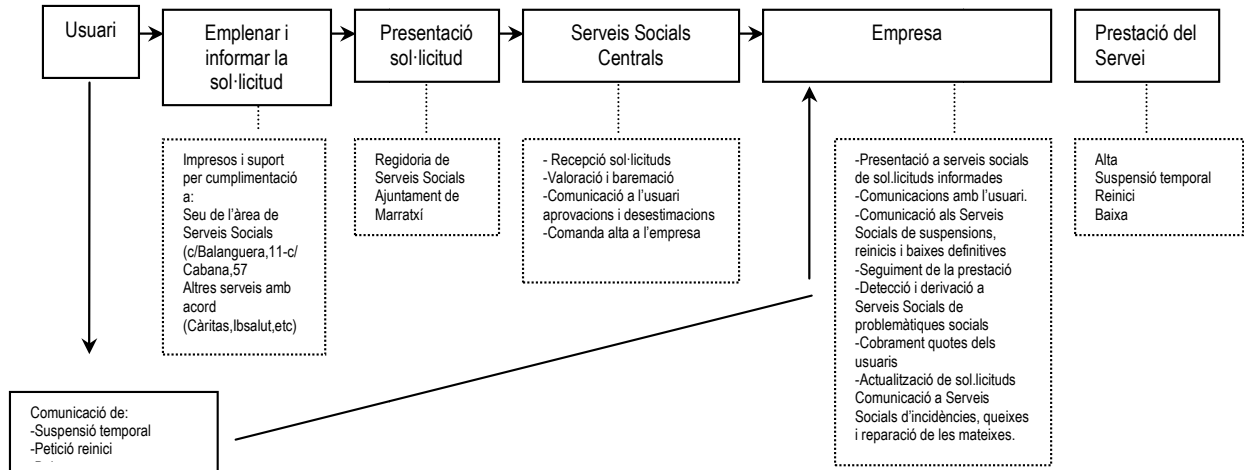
Usuari

Emplenar i informar la sol·licitud

Presentació sol·licitud

Serveis Socials Centrals

Empresa

Prestació del Servei

Impresos i suport per cumplimentació a:
Seu de l'àrea de Serveis Socials (c/Balanguera,11-c/ Cabana,57
Altres serveis amb acord (Càritas,Ibsalut,etc)

Regidoria de Serveis Socials Ajuntament de Marratxí

- Recepció sol·licituds
-Valoració i baremació
-Comunicació a l'usuari aprovacions i desestimacions
-Comanda alta a l'empresa

-Presentació a serveis socials de sol.licituds informades
-Comunicacions amb l'usuari.
-Comunicació als Serveis Socials de suspensions, reinicis i baixes definitives
-Seguiment de la prestació
-Detecció i derivació a Serveis Socials de problemàtiques socials
-Cobrament quotes dels usuaris
-Actualització de sol.licituds
Comunicació a Serveis Socials d'incidències, queixes i reparació de les mateixes.

Alta
Suspensió temporal
Reinici
Baixa

Comunicació de:
-Suspensió temporal
-Petició reinici
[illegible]